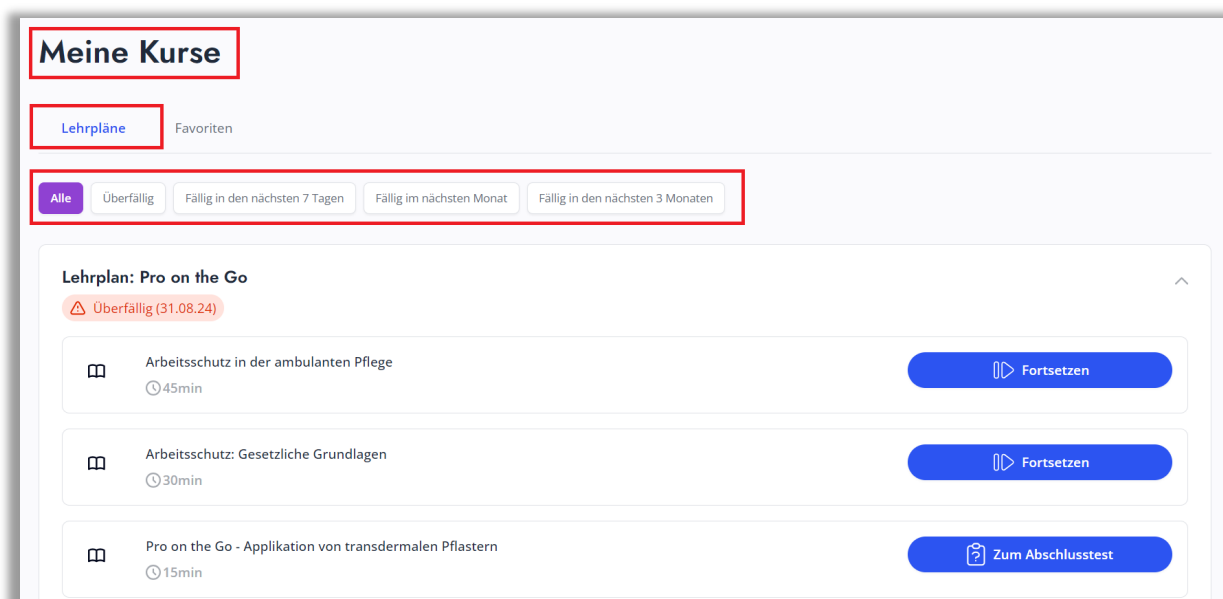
Meine Kurse

Lehrpläne Favoriten

Alle Überfällig Fällig in den nächsten 7 Tagen Fällig im nächsten Monat Fällig in den nächsten 3 Monaten

Lehrplan: Pro on the Go

Überfällig (31.08.24)

Arbeitsschutz in der ambulanten Pflege
45min
Fortsetzen

Arbeitsschutz: Gesetzliche Grundlagen
30min
Fortsetzen

Pro on the Go - Applikation von transdermalen Pflastern
15min
Zum Abschlusstest